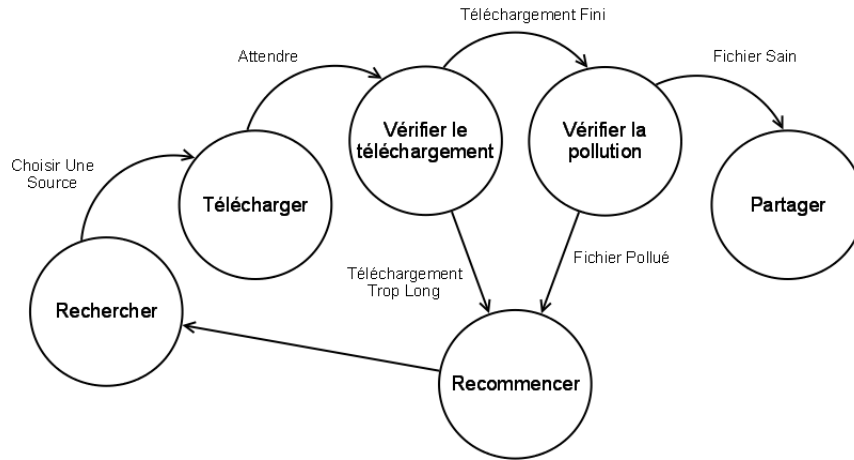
Téléchargement Fini

Attendre

Fichier Sain

Choisir Une Source

Vérifier le téléchargement

Vérifier la pollution

Télécharger

Partager

Téléchargement Trop Long

Fichier Pollué

Rechercher

Recommencer